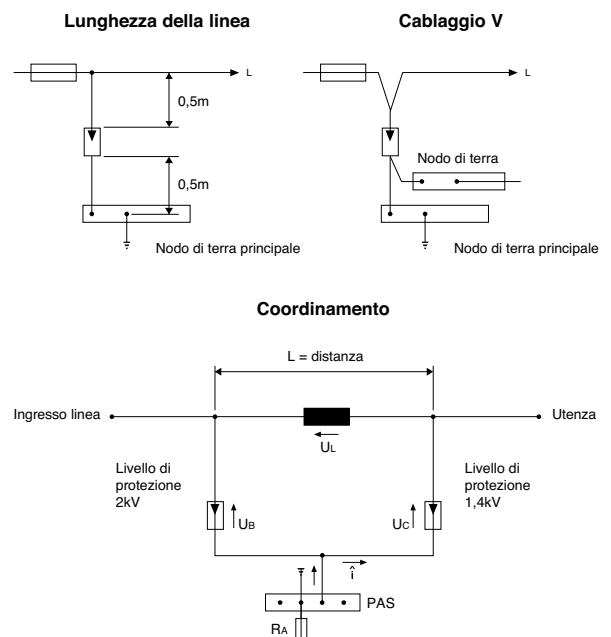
Lunghezza della linea

L

0,5m

0,5m

Nodo di terra principale

Cablaggio V

L

Nodo di terra

Nodo di terra principale

Coordinamento

L = distanza

Ingresso linea

Utenza

$U_L$

Livello di protezione 2kV

$U_B$

Livello di protezione 1,4kV

$U_C$

$\hat{i}$

PAS

$R_A$